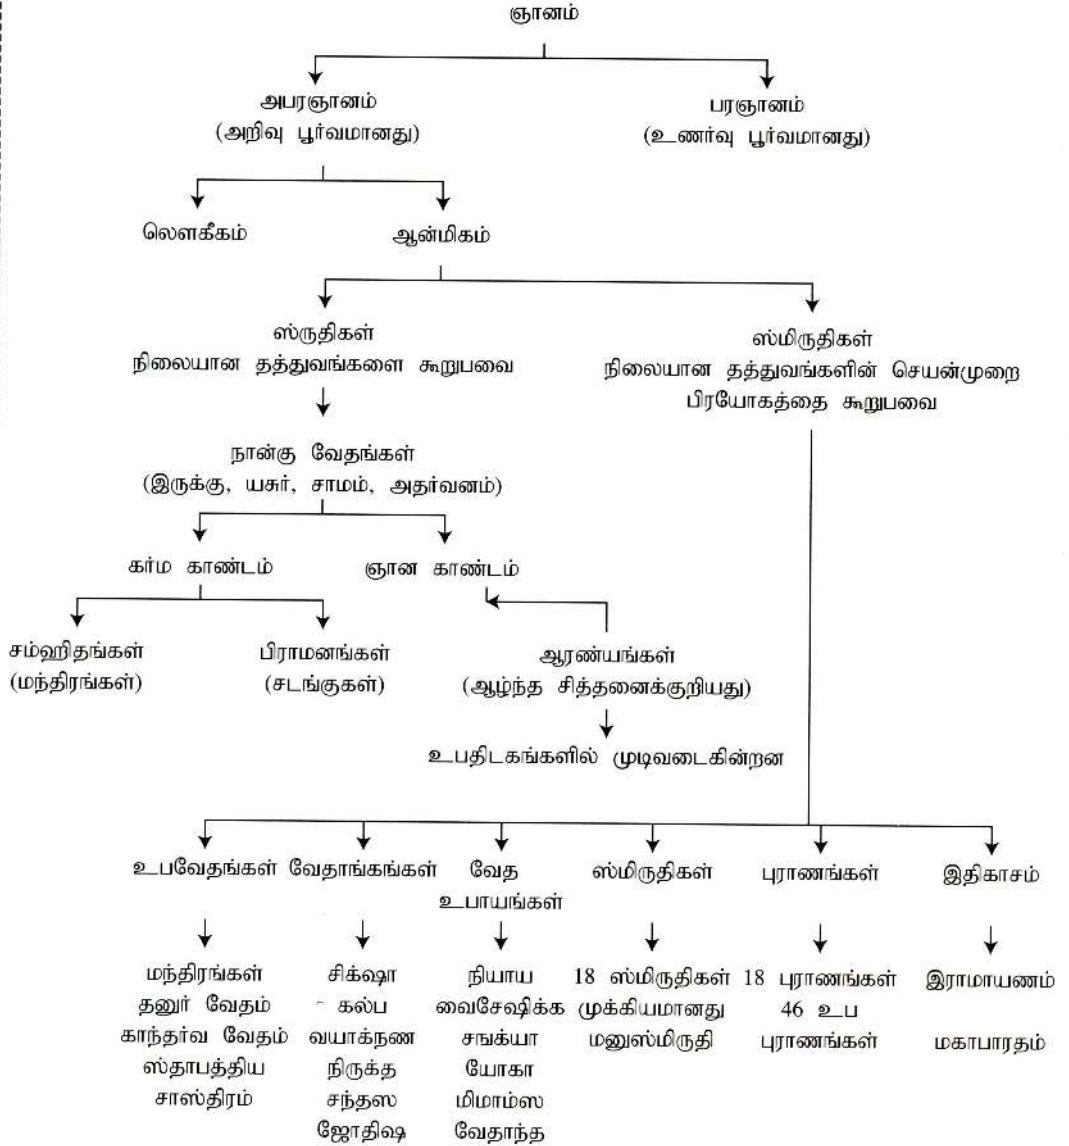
ஞானம்

அபரஞானம்
(அறிவு பூர்வமானது)

பரஞானம்
(உணர்வு பூர்வமானது)

லௌகீகம்

ஆன்மிகம்

ஸ்ருதிகள்
நிலையான தத்துவங்களை கூறுபவை

ஸ்மிருதிகள்
நிலையான தத்துவங்களின் செயன்முறை பிரயோகத்தை கூறுபவை

நான்கு வேதங்கள்
(இருக்கு, யசுர், சாமம், அதர்வனம்)

கர்ம காண்டம்

ஞான காண்டம்

சம்ஹிதங்கள்
(மந்திரங்கள்)

பிராமனங்கள்
(சடங்குகள்)

ஆரண்யங்கள்
(ஆழ்ந்த சித்தனைக்குறியது)

உபதிடகங்களில் முடிவடைகின்றன

உபவேதங்கள்

வேதாங்கங்கள்

வேத உபாயங்கள்

ஸ்மிருதிகள்

புராணங்கள்

இதிகாசம்

மந்திரங்கள்
தனுர் வேதம்
காந்தர்வ வேதம்
ஸ்தாபத்திய சாஸ்திரம்

சிக்ஷா
கல்ப
வயாக்நண
நிருக்த
சந்தஸ
ஜோதிஷ

நியாய
வைசேஷிக்க
சங்க்யா
யோகா
மிமாம்ஸ
வேதாந்த

18 ஸ்மிருதிகள்
முக்கியமானது
மனுஸ்மிருதி

18 புராணங்கள்
46 உப
புராணங்கள்

இராமாயணம்

மகாபாரதம்